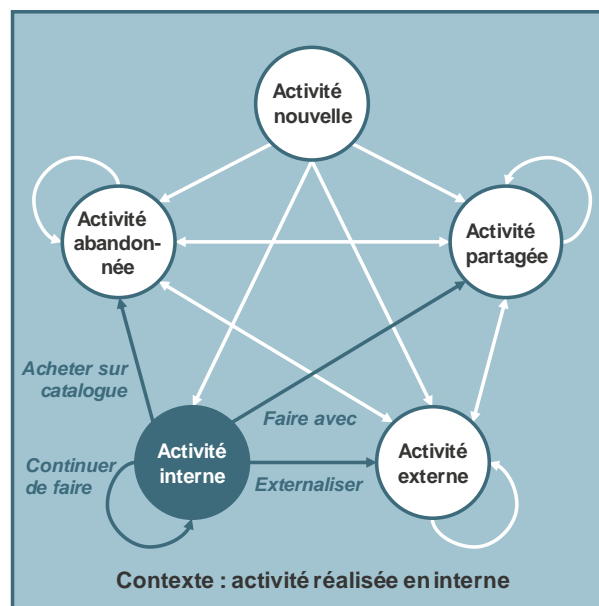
Activité nouvelle

Activité abandonnée

Activité partagée

Acheter sur catalogue

Faire avec

Continuer de faire

Activité interne

Externaliser

Activité externe

Contexte : activité réalisée en interne